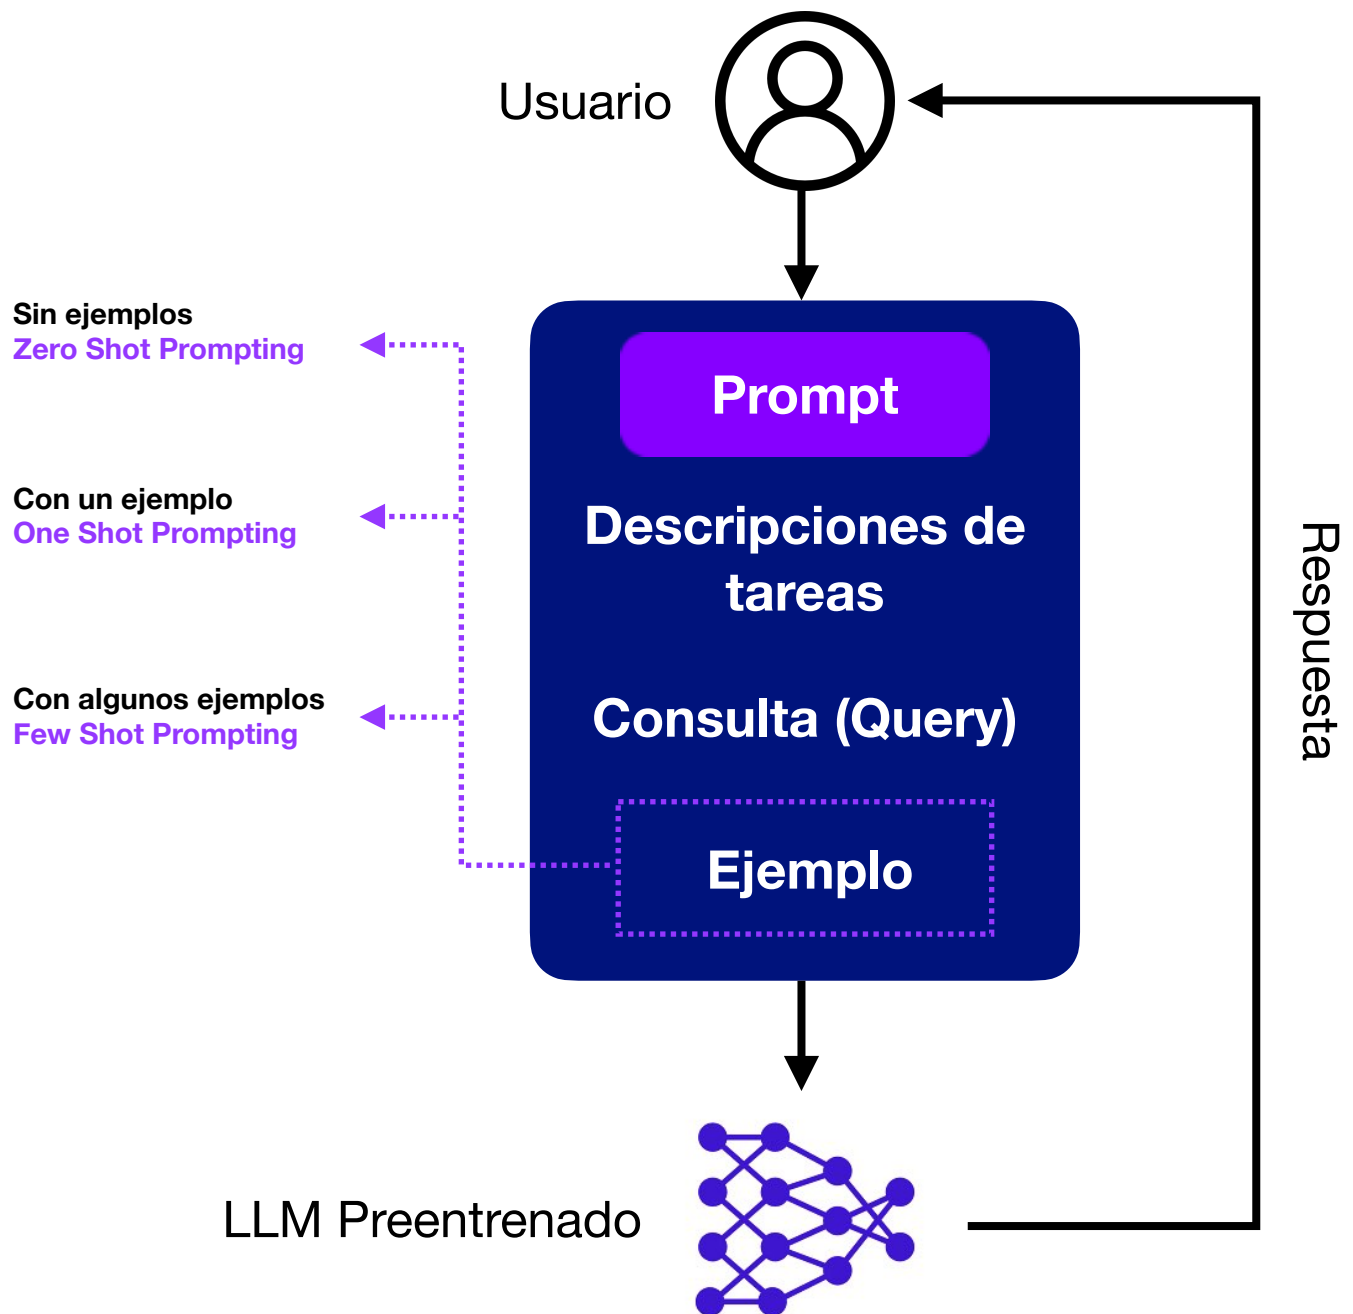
Usuario

Sin ejemplos
Zero Shot Prompting

Con un ejemplo
One Shot Prompting

Con algunos ejemplos
Few Shot Prompting

Prompt

Descripciones de tareas

Consulta (Query)

Ejemplo

Respuesta

LLM Preentrenado